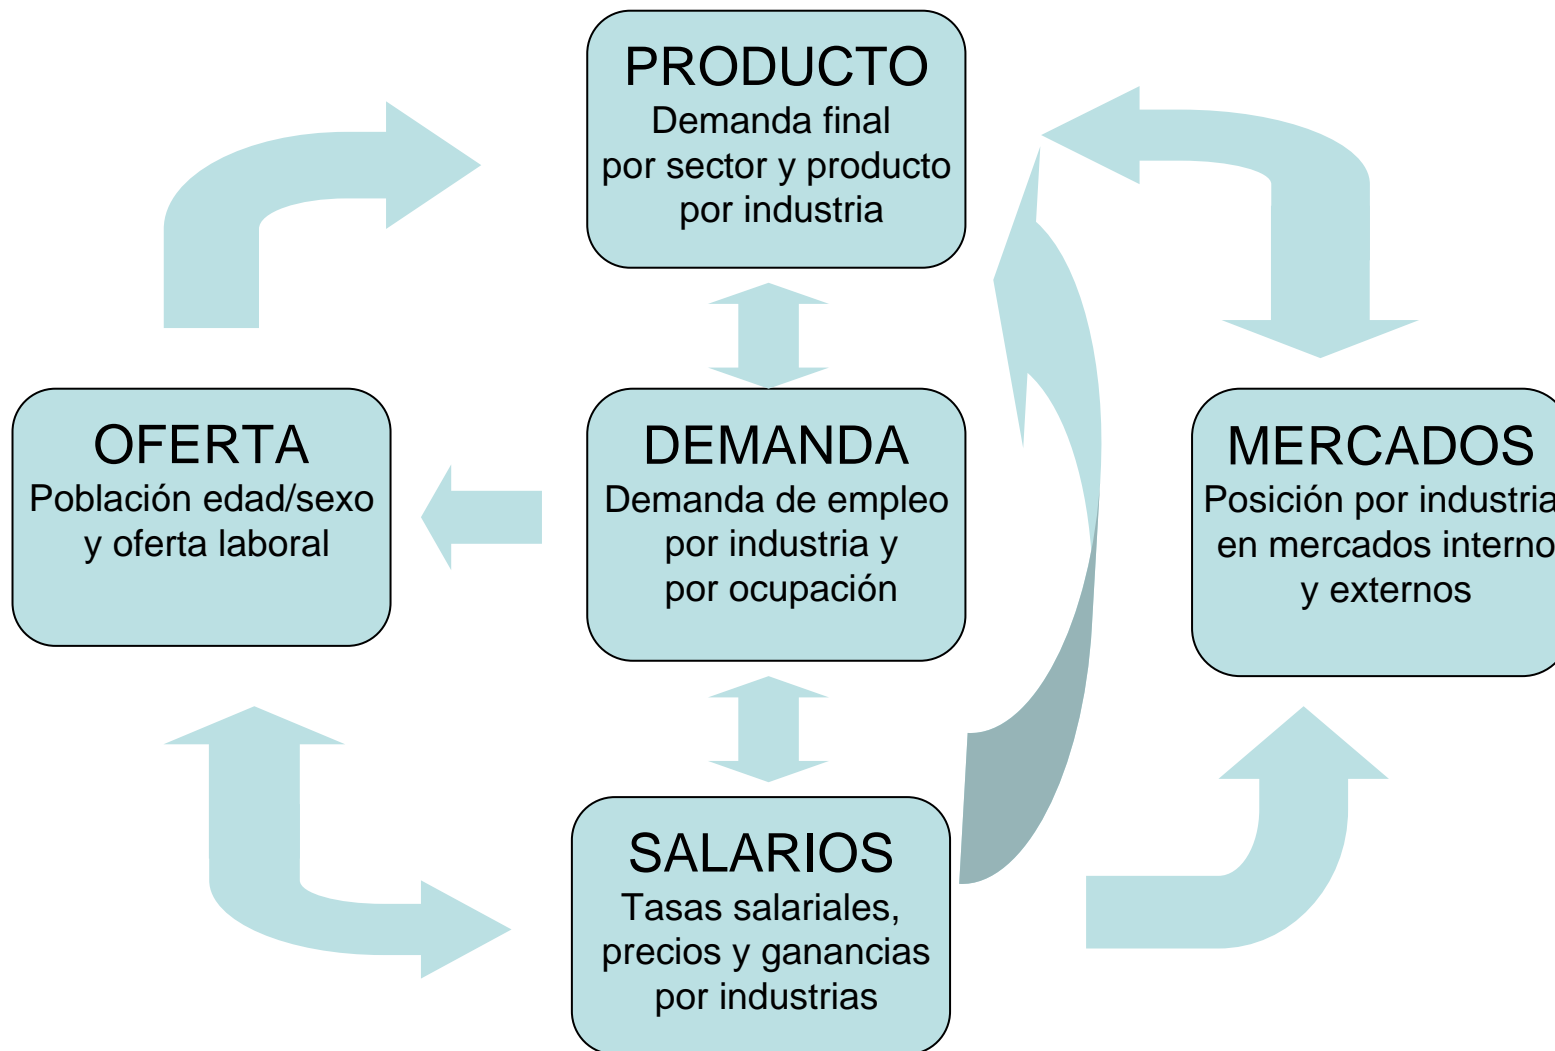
PRODUCTO
Demanda final por sector y producto por industria

OFERTA
Población edad/sexo y oferta laboral

DEMANDA
Demanda de empleo por industria y por ocupación

MERCADOS
Posición por industria en mercados interno y externos

SALARIOS
Tasas salariales, precios y ganancias por industrias